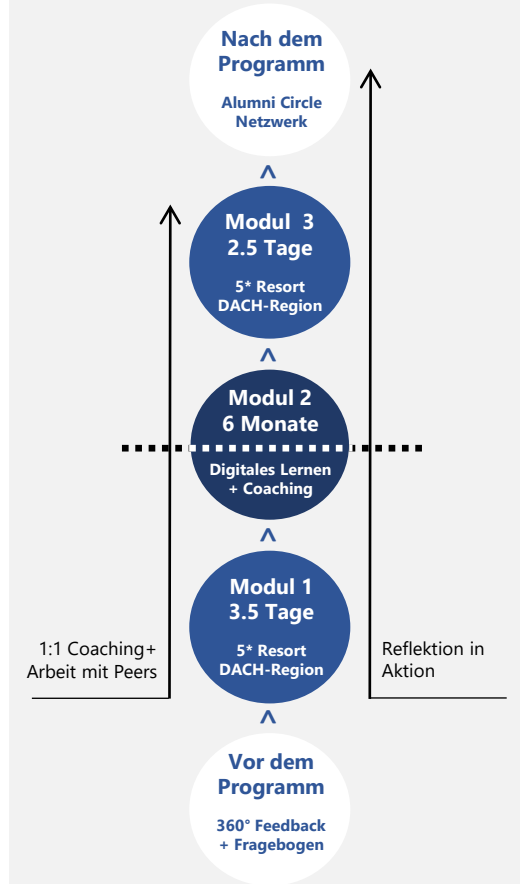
Nach dem Programm

Alumni Circle Netzwerk

^

Modul 3
2.5 Tage

5* Resort DACH-Region

^

Modul 2
6 Monate

Digitales Lernen + Coaching

^

Modul 1
3.5 Tage

5* Resort DACH-Region

^

Vor dem Programm

360° Feedback + Fragebogen

1:1 Coaching+ Arbeit mit Peers

Reflektion in Aktion